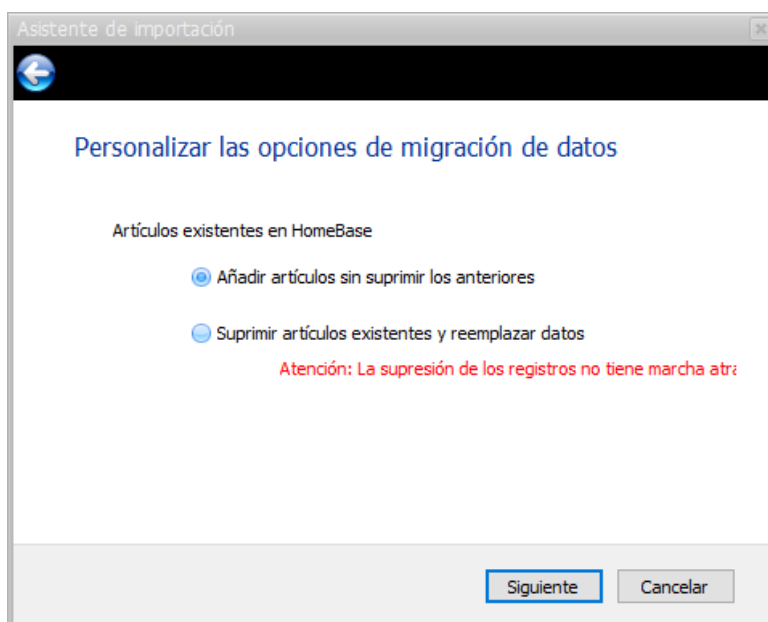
Asistente de importación

Personalizar las opciones de migración de datos

Artículos existentes en HomeBase

Añadir artículos sin suprimir los anteriores

Suprimir artículos existentes y reemplazar datos

Atención: La supresión de los registros no tiene marcha atra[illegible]

Siguiente

Cancelar